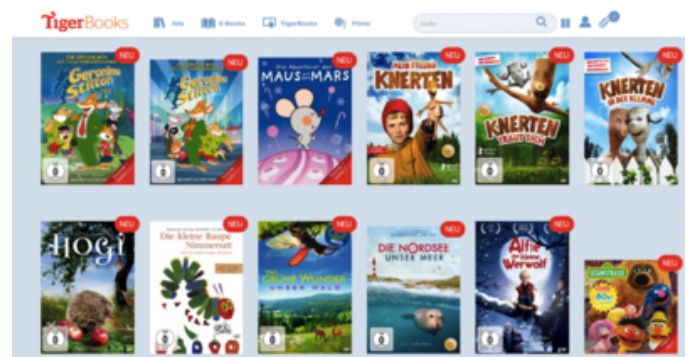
TigerBooks Alle E-Books TigerBooks Filme Suche

NEU
Geronimo Stilton

NEU
Geronimo Stilton

NEU
Die Abenteuer der MAUS auf dem MARS

NEU
MEIN FREUND KNERTEN

NEU
KNERTEN TRAUT SICH

NEU
KNERTEN IN DER KLEMME

NEU
HOGI

NEU
Die kleine Raupe Nimmersatt

NEU
Das GRÜNE WUNDER UNSER WALD

NEU
DIE NORDSEE UNSER MEER

NEU
Alfie der kleine Werwolf

NEU